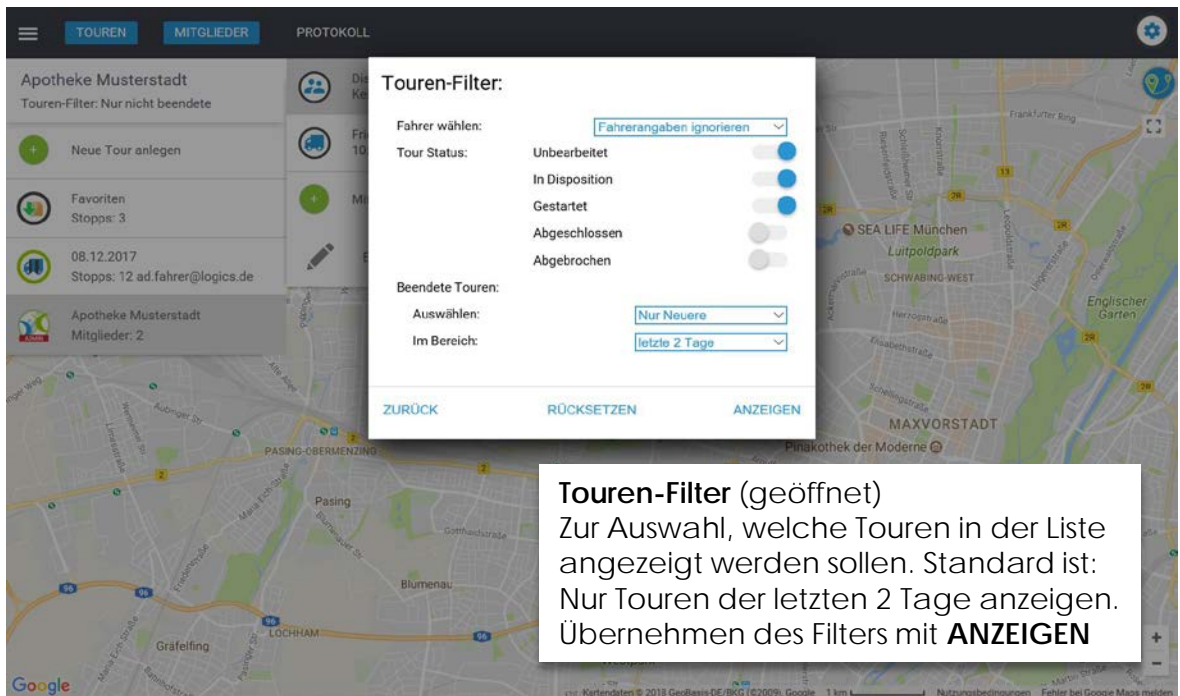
TOUREN MITGLIEDER PROTOKOLL

Apotheke Musterstadt
Touren-Filter: Nur nicht beendete

Neue Tour anlegen

Favoriten
Stopps: 3

08.12.2017
Stopps: 12 ad.fahrer@logics.de

Apotheke Musterstadt
Mitglieder: 2

Touren-Filter:

Fahrer wählen: Fahrerangaben ignorieren
Tour Status: Unbearbeitet
In Disposition
Gestartet
Abgeschlossen
Abgebrochen
Beendete Touren:
Auswählen: Nur Neuere
Im Bereich: letzte 2 Tage

ZURÜCK RÜCKSETZEN ANZEIGEN

SEA LIFE München
Luitpoldpark
SCHWABING-WEST
Englischer Garten
MAXVORSTADT
Pinakothek der Moderne
PASING-OBERMENZING
Pasing
Blumenau
LOCHHAM
Gräfelfing

**Touren-Filter** (geöffnet)
Zur Auswahl, welche Touren in der Liste angezeigt werden sollen. Standard ist: Nur Touren der letzten 2 Tage anzeigen. Übernehmen des Filters mit **ANZEIGEN**

Google
Kartendaten © 2018 GeoBasis-DE/BKG (©2009), Google 1 km Nutzungsbedingungen Fehler bei Google Maps melden